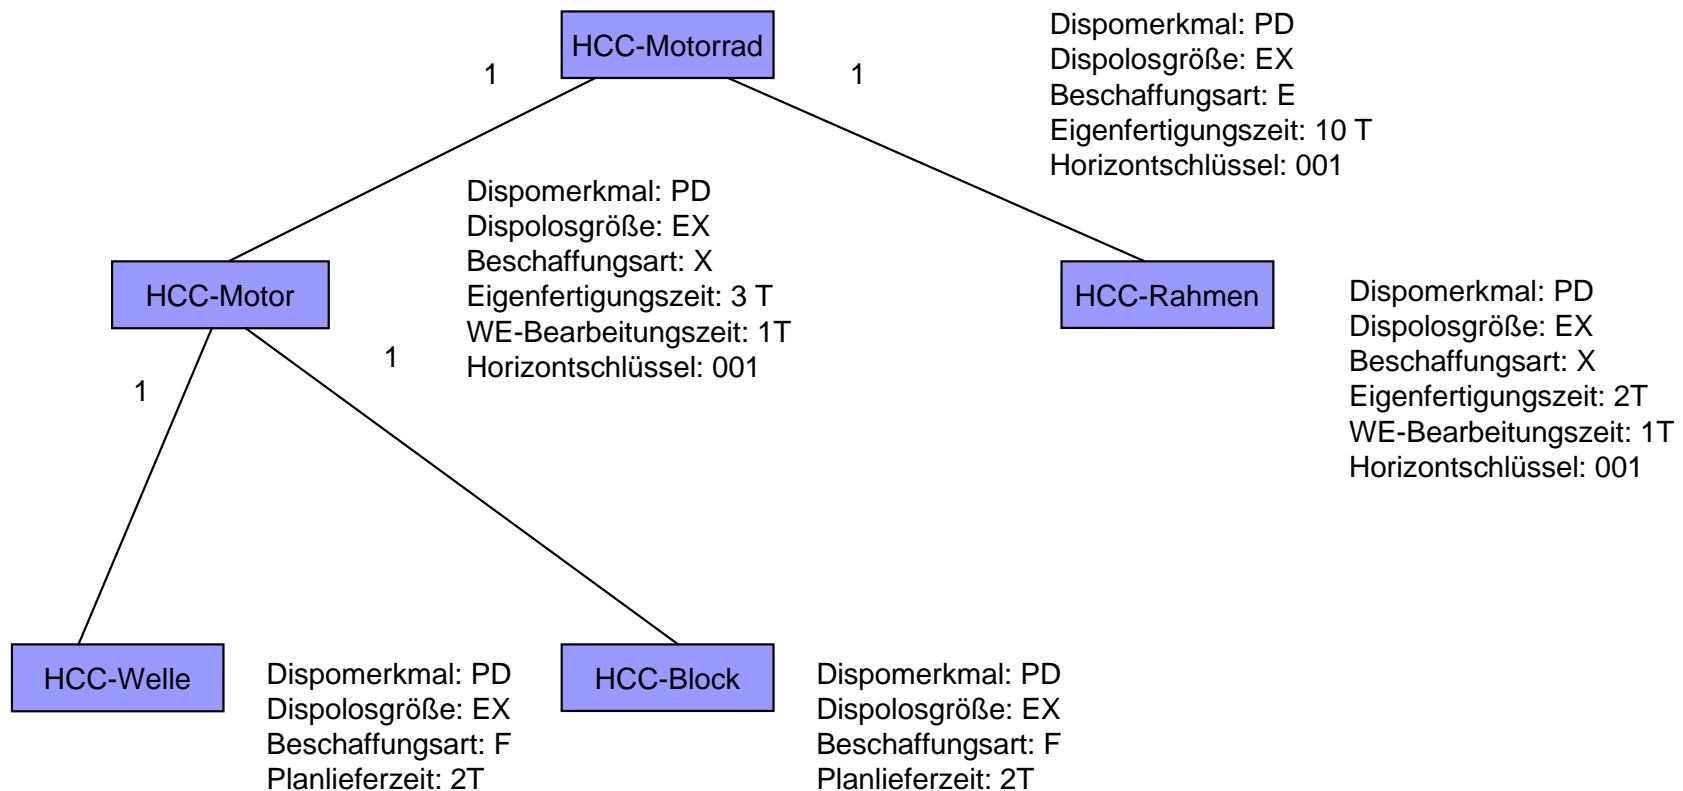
HCC-Motorrad

Dispomerkmal: PD
Dispolosgröße: EX
Beschaffungsart: E
Eigenfertigungszeit: 10 T
Horizontschlüssel: 001

1

1

Dispomerkmal: PD
Dispolosgröße: EX
Beschaffungsart: X
Eigenfertigungszeit: 3 T
WE-Bearbeitungszeit: 1T
Horizontschlüssel: 001

HCC-Motor

HCC-Rahmen

Dispomerkmal: PD
Dispolosgröße: EX
Beschaffungsart: X
Eigenfertigungszeit: 2T
WE-Bearbeitungszeit: 1T
Horizontschlüssel: 001

1

1

HCC-Welle

Dispomerkmal: PD
Dispolosgröße: EX
Beschaffungsart: F
Planlieferzeit: 2T

HCC-Block

Dispomerkmal: PD
Dispolosgröße: EX
Beschaffungsart: F
Planlieferzeit: 2T